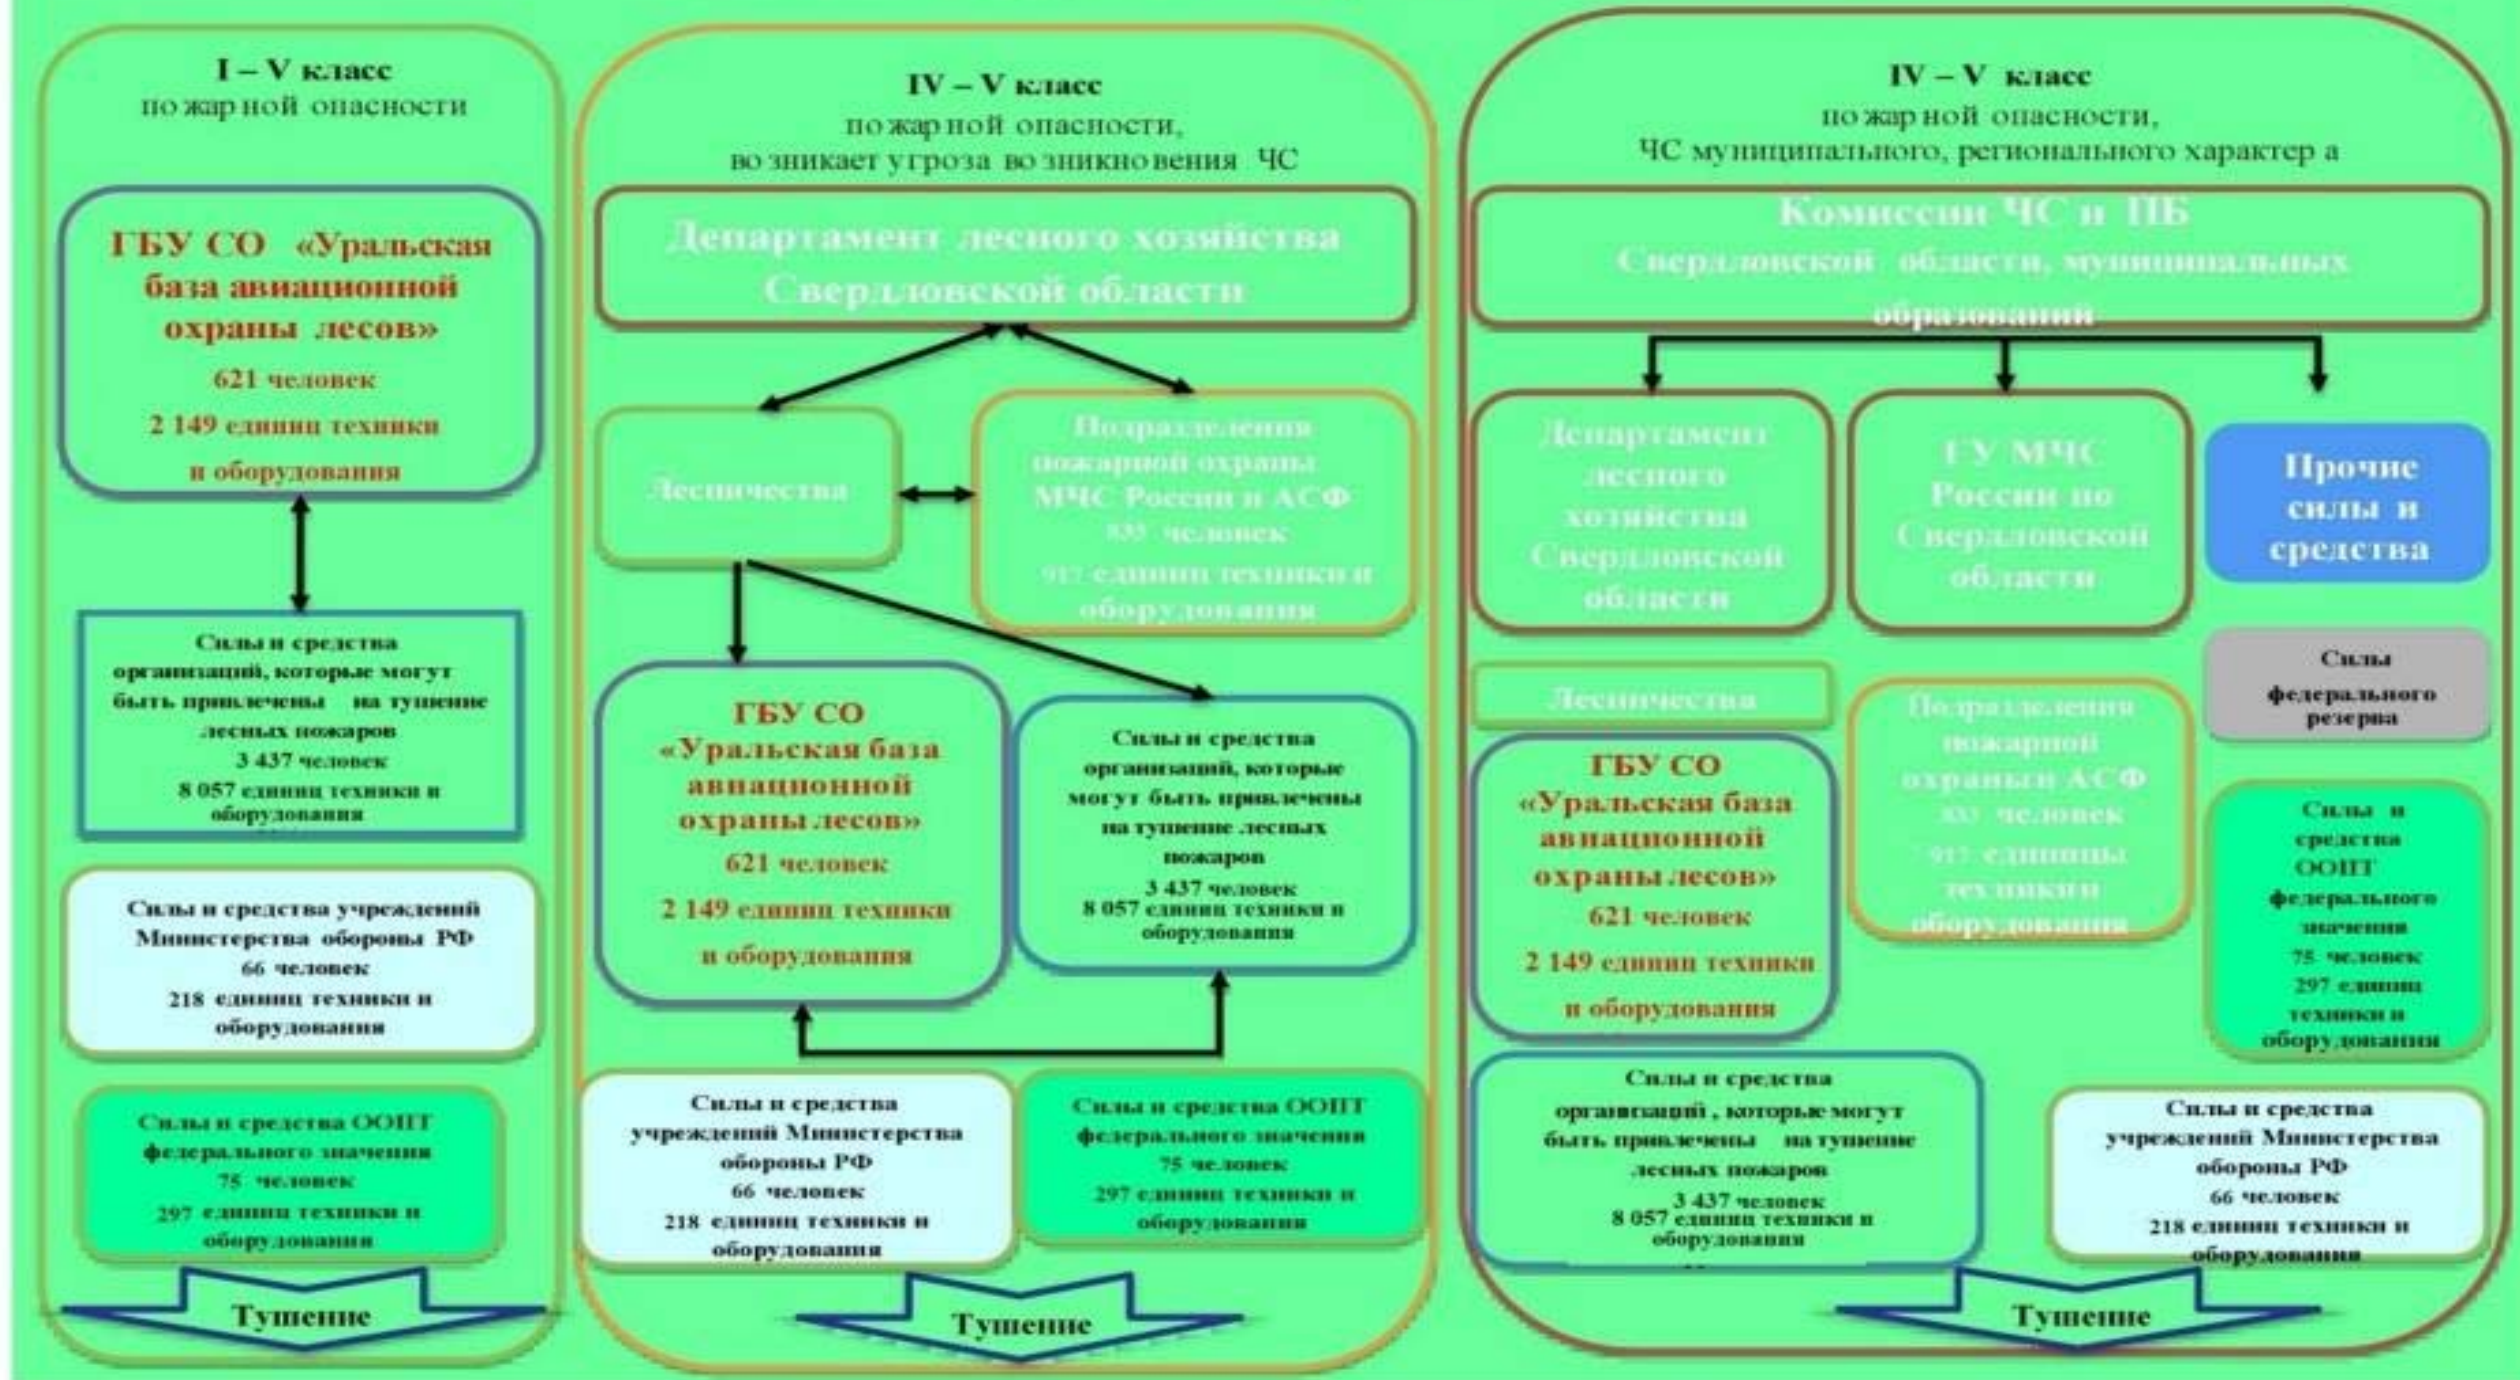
I – V класс
пожарной опасности

ГБУ СО «Уральская база авиационной охраны лесов»
621 человек
2 149 единиц техники и оборудования

Силы и средства организаций, которые могут быть привлечены на тушение лесных пожаров
3 437 человек
8 057 единиц техники и оборудования

Силы и средства учреждений Министерства обороны РФ
66 человек
218 единиц техники и оборудования

Силы и средства ООПТ федерального значения
75 человек
297 единиц техники и оборудования

Тушение

IV – V класс
пожарной опасности,
возникает угроза возникновения ЧС

Департамент лесного хозяйства Свердловской области

Лесничества

Подразделения пожарной охраны МЧС России и АСФ
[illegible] человек
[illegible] единиц техники и оборудования

ГБУ СО «Уральская база авиационной охраны лесов»
621 человек
2 149 единиц техники и оборудования

Силы и средства организаций, которые могут быть привлечены на тушение лесных пожаров
3 437 человек
8 057 единиц техники и оборудования

Силы и средства учреждений Министерства обороны РФ
66 человек
218 единиц техники и оборудования

Силы и средства ООПТ федерального значения
75 человек
297 единиц техники и оборудования

Тушение

IV – V класс
пожарной опасности,
ЧС муниципального, регионального характера

Комиссии ЧС и ПБ Свердловской области, муниципальных образований

Департамент лесного хозяйства Свердловской области

ГУ МЧС России по Свердловской области

Прочие силы и средства

Силы федерального резерва

Лесничества

ГБУ СО «Уральская база авиационной охраны лесов»
621 человек
2 149 единиц техники и оборудования

Подразделения пожарной охраны и АСФ
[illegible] человек
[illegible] единицы техники и оборудования

Силы и средства ООПТ федерального значения
75 человек
297 единиц техники и оборудования

Силы и средства организаций, которые могут быть привлечены на тушение лесных пожаров
3 437 человек
8 057 единиц техники и оборудования

Силы и средства учреждений Министерства обороны РФ
66 человек
218 единиц техники и оборудования

Тушение